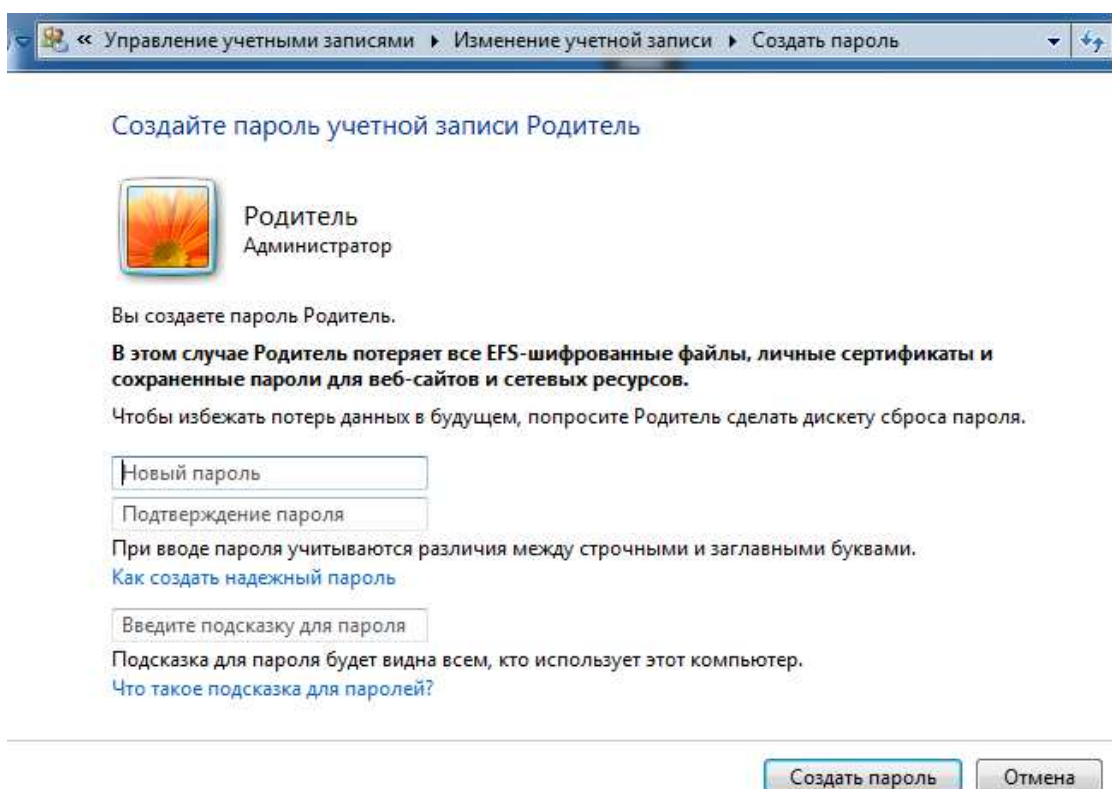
« Управление учетными записями ▸ Изменение учетной записи ▸ Создать пароль

Создайте пароль учетной записи Родитель

Родитель
Администратор

Вы создаете пароль Родитель.

**В этом случае Родитель потеряет все EFS-шифрованные файлы, личные сертификаты и сохраненные пароли для веб-сайтов и сетевых ресурсов.**

Чтобы избежать потерь данных в будущем, попросите Родитель сделать дискету сброса пароля.

Новый пароль

Подтверждение пароля

При вводе пароля учитываются различия между строчными и заглавными буквами.
Как создать надежный пароль

Введите подсказку для пароля

Подсказка для пароля будет видна всем, кто использует этот компьютер.
Что такое подсказка для паролей?

Создать пароль
Отмена